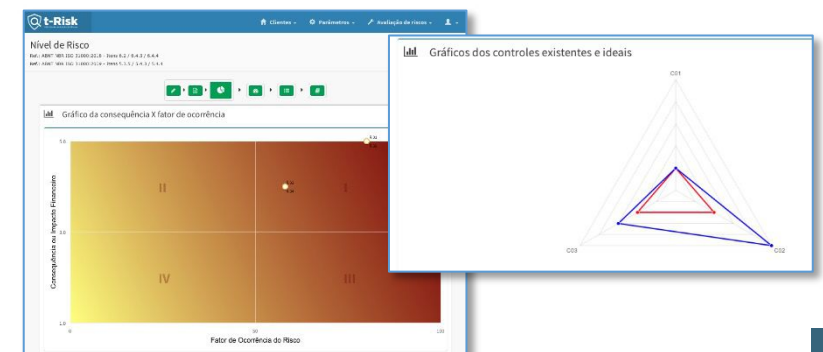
t-Risk

Clientes ▾ Parâmetros ▾ Avaliação de riscos ▾

Nível de Risco

Ref.: ABNT NBR ISO 31000:2018 - Item 6.2 / 6.4.3 / 6.4.4
Ref.: ABNT NBR ISO 31000:2018 - Item 5.3.5 / 5.4.3 / 5.4.4

Gráfico da consequência X fator de ocorrência

| II | I |
|---|---|
| IV | III |

Consequência ou Impacto Financeiro

Fator de Ocorrência do Risco

0 50 100

Gráficos dos controles existentes e ideais

C01

C02

C03